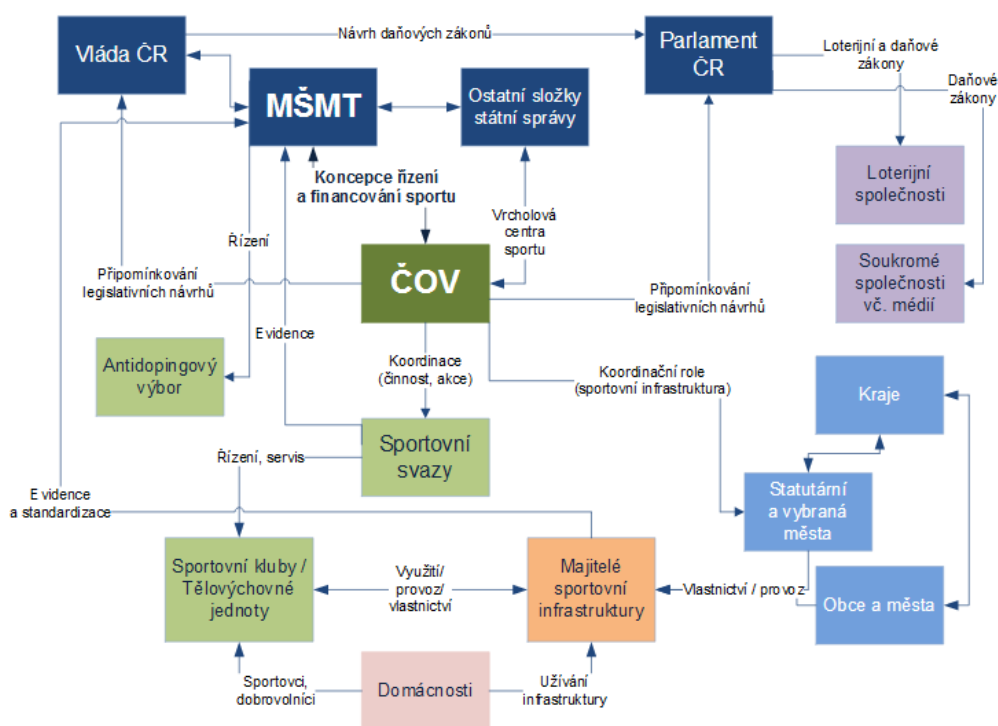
Vláda ČR

Návrh daňových zákonů

Parlament ČR

Loterijní a daňové zákony

Daňové zákony

MŠMT

Ostatní složky státní správy

Loterijní společnosti

Koncepce řízení a financování sportu

Soukromé společnosti vč. médií

Řízení

Vrcholová centra sportu

Připomínkování legislativních návrhů

ČOV

Připomínkování legislativních návrhů

Evidence

Antidopingový výbor

Koordinace (činnost, akce)

Koordinační role (sportovní infrastruktura)

Kraje

Sportovní svazy

Řízení, servis

Evidence a standardizace

Statutární a vybraná města

Sportovní kluby / Tělovýchovné jednoty

Využití/ provoz/ vlastnictví

Majitelé sportovní infrastruktury

Vlastnictví / provoz

Obce a města

Sportovci, dobrovolníci

Domácnosti

Užívání infrastruktury